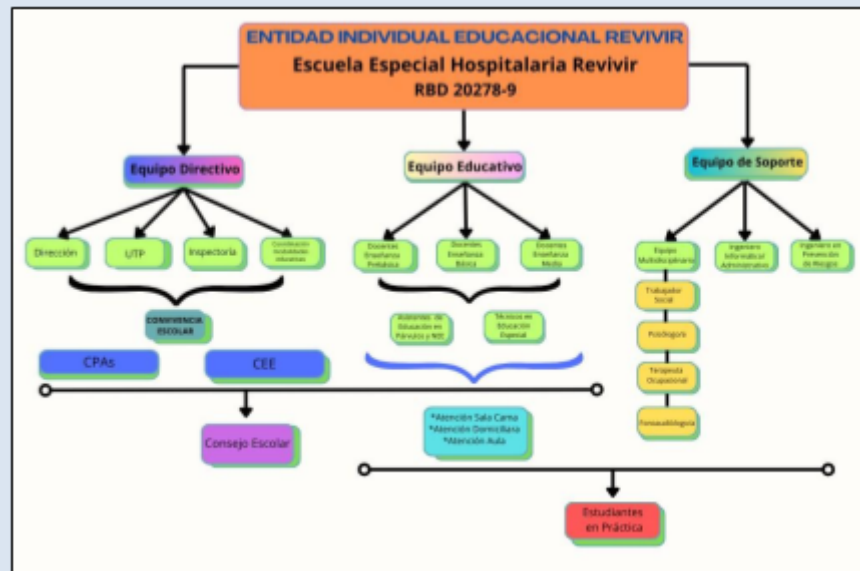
ENTIDAD INDIVIDUAL EDUCACIONAL REVIVIR
Escuela Especial Hospitalaria Revivir
RBD 20278-9

Equipo Directivo

Dirección

UTP

Inspectoría

Coordinación Inclusividad educativa

CONVIVENCIA ESCOLAR

CPAs

CEE

Consejo Escolar

Equipo Educativo

Docentes Enseñanza Prebásica

Docentes Enseñanza Básica

Docentes Enseñanza Media

Asistentes de Educación en Párvulos y NEE

Técnicos en Educación Especial

*Atención Sala Cama
*Atención Domiciliaria
*Atención Aula

Estudiantes en Práctica

Equipo de Soporte

Equipo Multidisciplinario

Ingeniero Informático/ Administrativo

Ingeniero en Prevención de Riesgos

Trabajador Social

Psicólogo/a

Terapeuta Ocupacional

Fonoaudiología